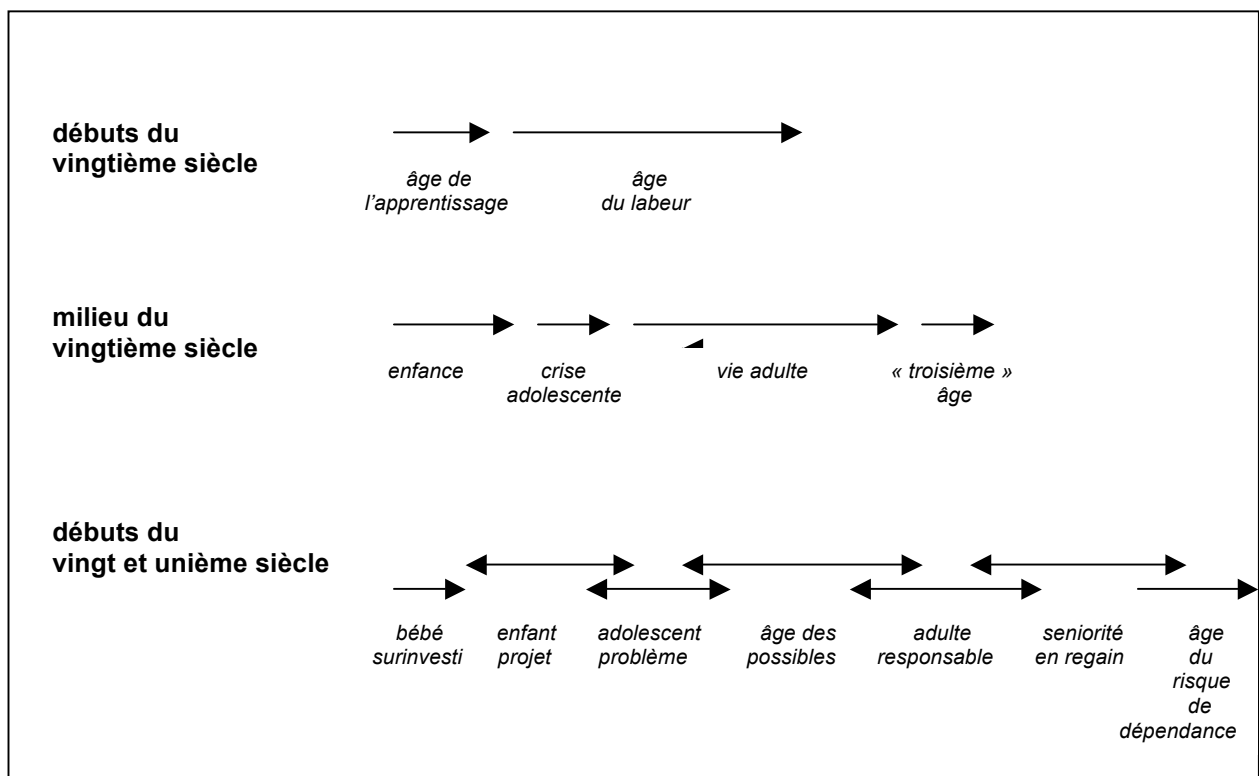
débuts du vingtième siècle

âge de l'apprentissage

âge du labeur

milieu du vingtième siècle

enfance

crise adolescente

vie adulte

« troisième » âge

débuts du vingt et unième siècle

bébé surinvesti

enfant projet

adolescent problème

âge des possibles

adulte responsable

seniorité en regain

âge du risque de dépendance